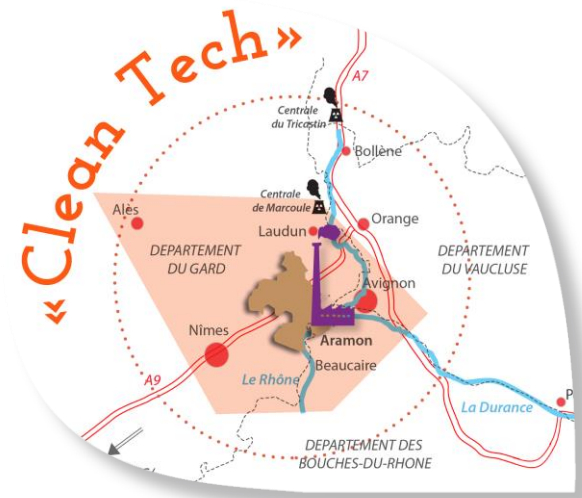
« Clean Tech »

A7

Centrale du Tricastin

Bollène

Centrale de Marcoule

Alès

Orange

Laudun

DEPARTEMENT DU GARD

DEPARTEMENT DU VAUCLUSE

Avignon

Nîmes

Aramon

Beaucaire

A9

Le Rhône

La Durance

P

DEPARTEMENT DES BOUCHES-DU-RHONE